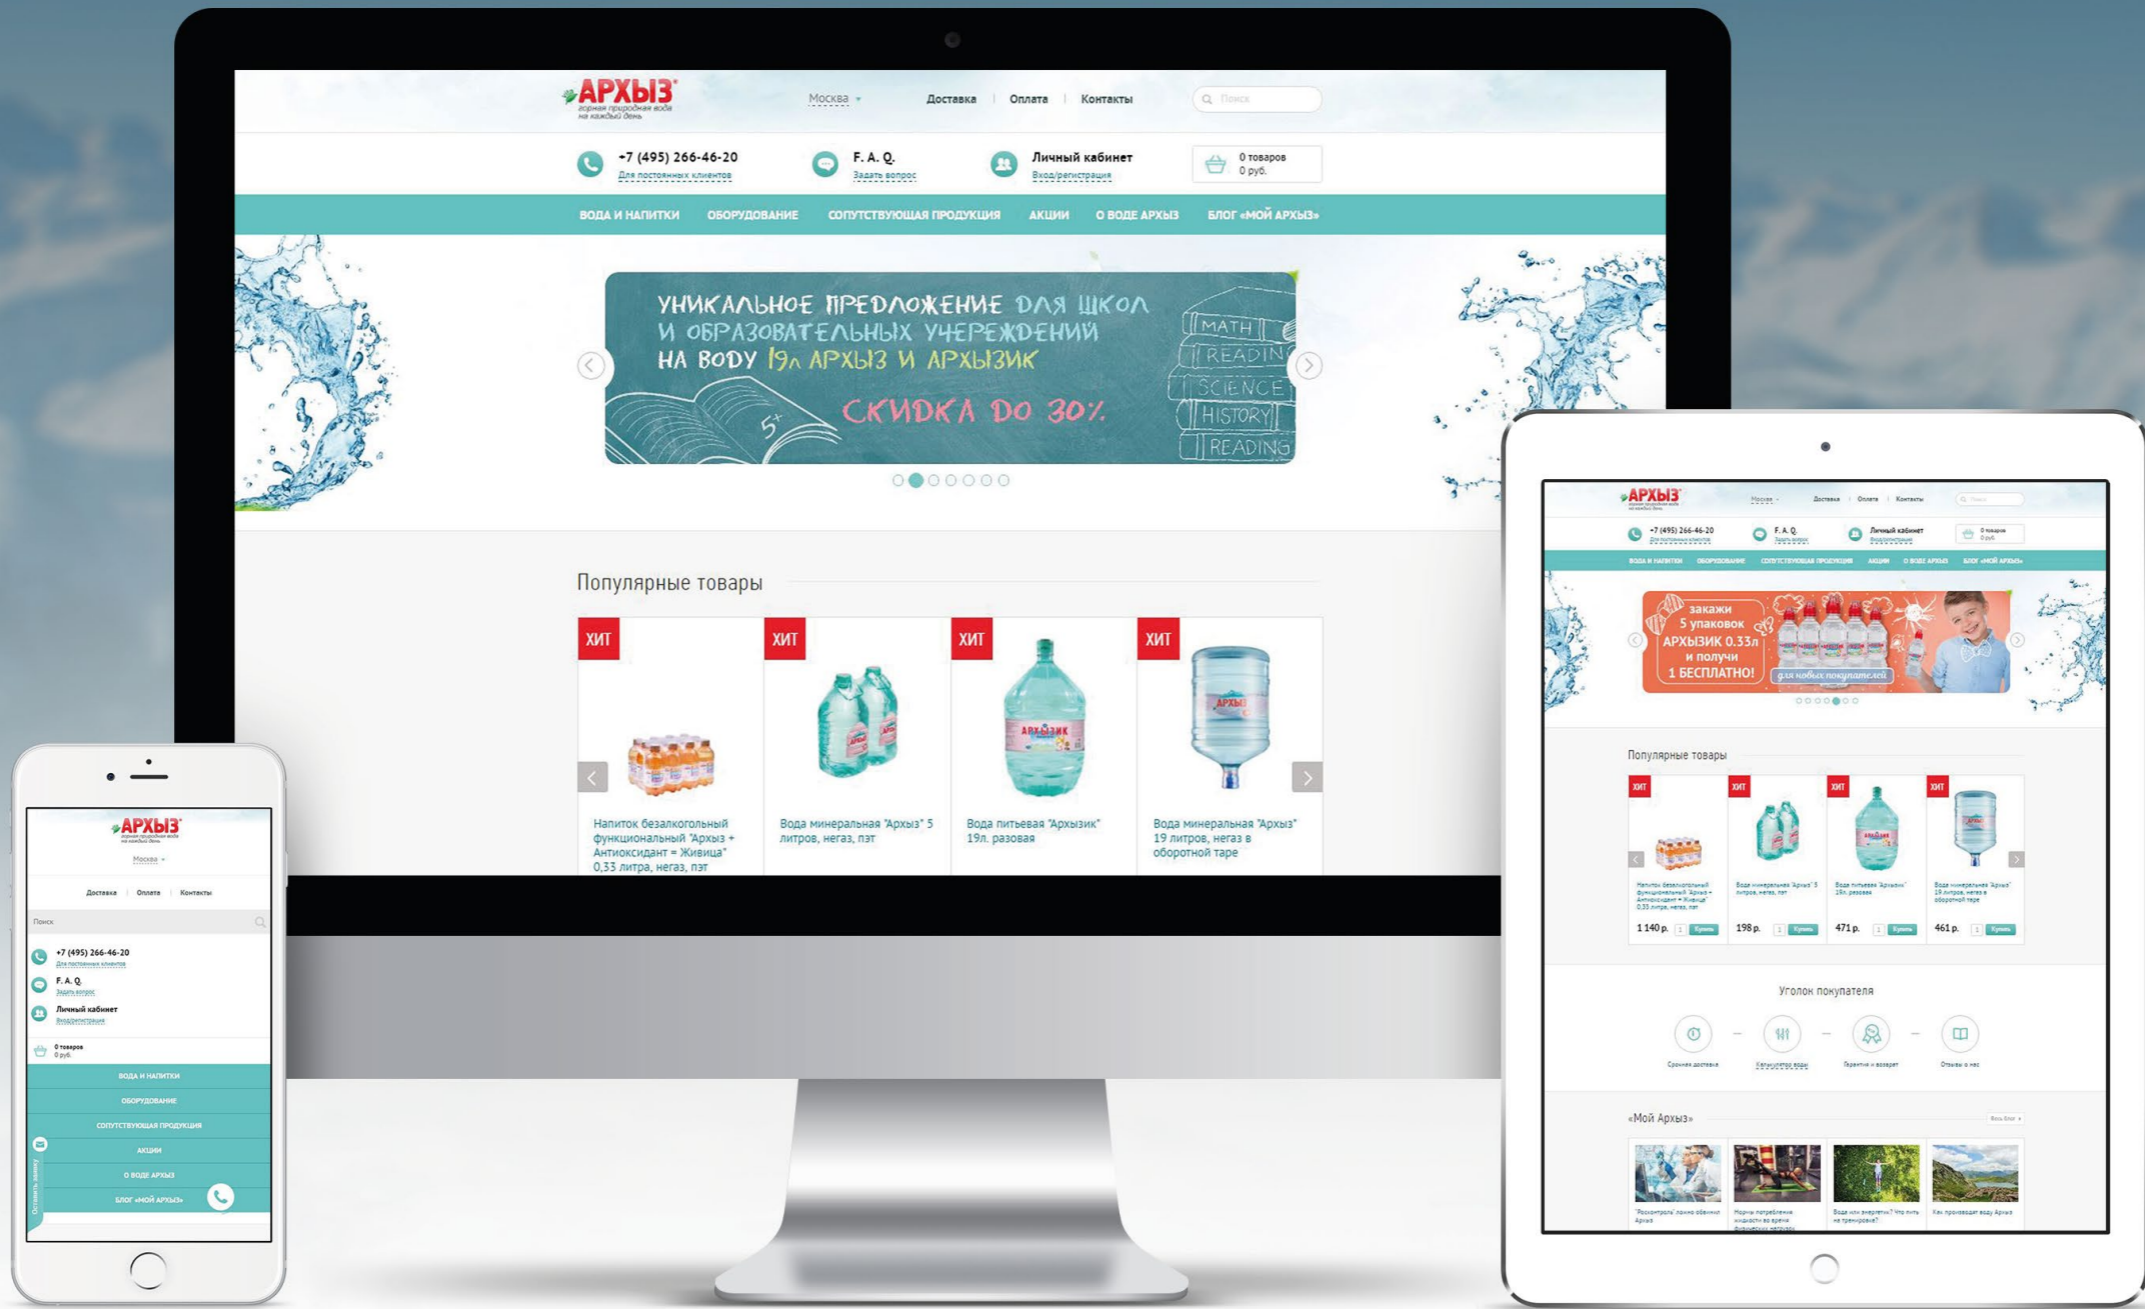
АРХЫЗ
горная природная вода на каждый день

Москва

Доставка | Оплата | Контакты

Поиск

+7 (495) 266-46-20
Для постоянных клиентов

F. A. Q.
Задать вопрос

Личный кабинет
Вход/регистрация

0 товаров
0 руб.

ВОДА И НАПИТКИ
ОБОРУДОВАНИЕ
СОПУТСТВУЮЩАЯ ПРОДУКЦИЯ
АКЦИИ
О ВОДЕ АРХЫЗ
БЛОГ «МОЙ АРХЫЗ»

УНИКАЛЬНОЕ ПРЕДЛОЖЕНИЕ ДЛЯ ШКОЛ И ОБРАЗОВАТЕЛЬНЫХ УЧЕРЕЖДЕНИЙ НА ВОДУ 19л АРХЫЗ И АРХЫЗИК
СКИДКА ДО 30%
MATH
READING
SCIENCE
HISTORY
READING
5+

Популярные товары

ХИТ
Напиток безалкогольный функциональный "Архыз + Антиоксидант = Живица" 0,33 литра, негаз, пэт

ХИТ
Вода минеральная "Архыз" 5 литров, негаз, пэт

ХИТ
Вода питьевая "Архызик" 19л. разовая

ХИТ
Вода минеральная "Архыз" 19 литров, негаз в оборотной таре

АРХЫЗ
Москва
Доставка | Оплата | Контакты
Поиск
+7 (495) 266-46-20
Для постоянных клиентов
F. A. Q.
Задать вопрос
Личный кабинет
Вход/регистрация
0 товаров
0 руб.
ВОДА И НАПИТКИ
ОБОРУДОВАНИЕ
СОПУТСТВУЮЩАЯ ПРОДУКЦИЯ
АКЦИИ
О ВОДЕ АРХЫЗ
БЛОГ «МОЙ АРХЫЗ»
Оставить заявку

АРХЫЗ
Москва
Доставка | Оплата | Контакты
+7 (495) 266-46-20
F. A. Q.
Личный кабинет
0 товаров
ВОДА И НАПИТКИ
ОБОРУДОВАНИЕ
СОПУТСТВУЮЩАЯ ПРОДУКЦИЯ
АКЦИИ
О ВОДЕ АРХЫЗ
БЛОГ «МОЙ АРХЫЗ»
закажи 5 упаковок АРХЫЗИК 0.33л и получи 1 БЕСПЛАТНО!
для новых покупателей
Популярные товары
ХИТ
ХИТ
ХИТ
ХИТ
1 140 р.
Купить
198 р.
Купить
471 р.
Купить
461 р.
Купить
Уголок покупателя
Срочная доставка
Калькулятор воды
Гарантия и возврат
Отзывы о нас
«Мой Архыз»
Весь блог